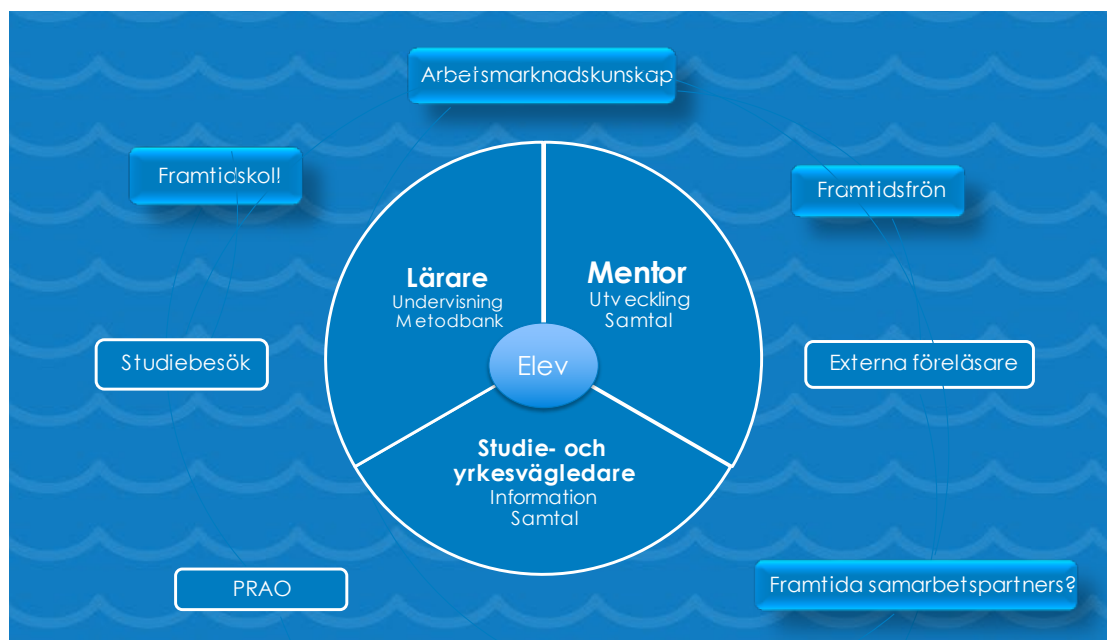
Arbetsmarknadskunskap

Framtidskol!

Framtidsfrön

Lärare
Undervisning
Metodbank

Mentor
Utveckling
Samtal

Elev

Studiebesök

Externa föreläsare

Studie- och yrkesvägledare
Information
Samtal

PRAO

Framtida samarbetspartners?